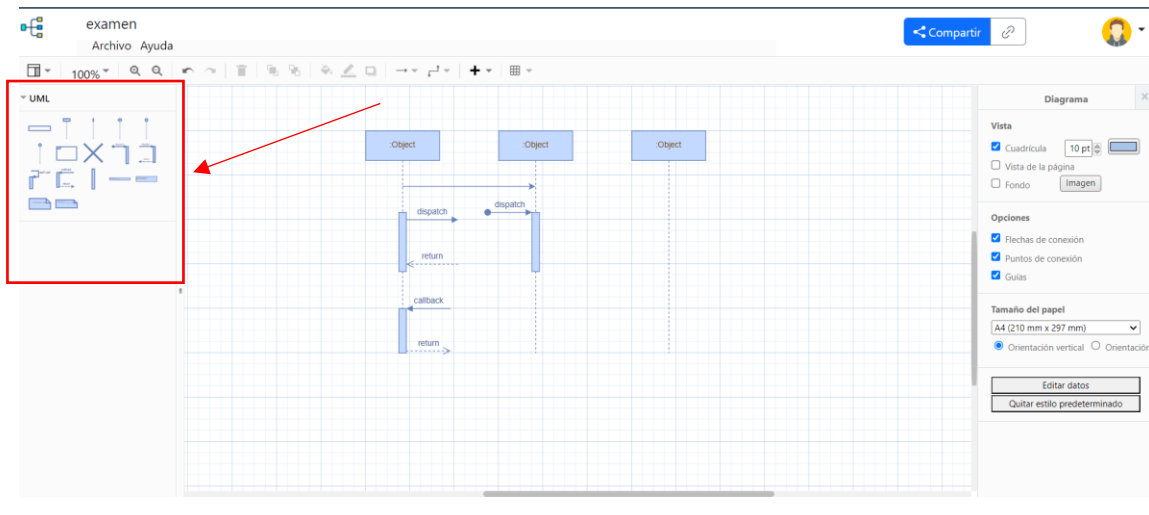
examen
Archivo Ayuda

Compartir

100%

UML

:Object
:Object
:Object
dispatch
dispatch
return
callback
return

Diagrama

Vista
Cuadrícula 10 pt
Vista de la página
Fondo Imagen

Opciones
Flechas de conexión
Puntos de conexión
Guías

Tamaño del papel
A4 (210 mm x 297 mm)
Orientación vertical Orientación

Editar datos
Quitar estilo predeterminado